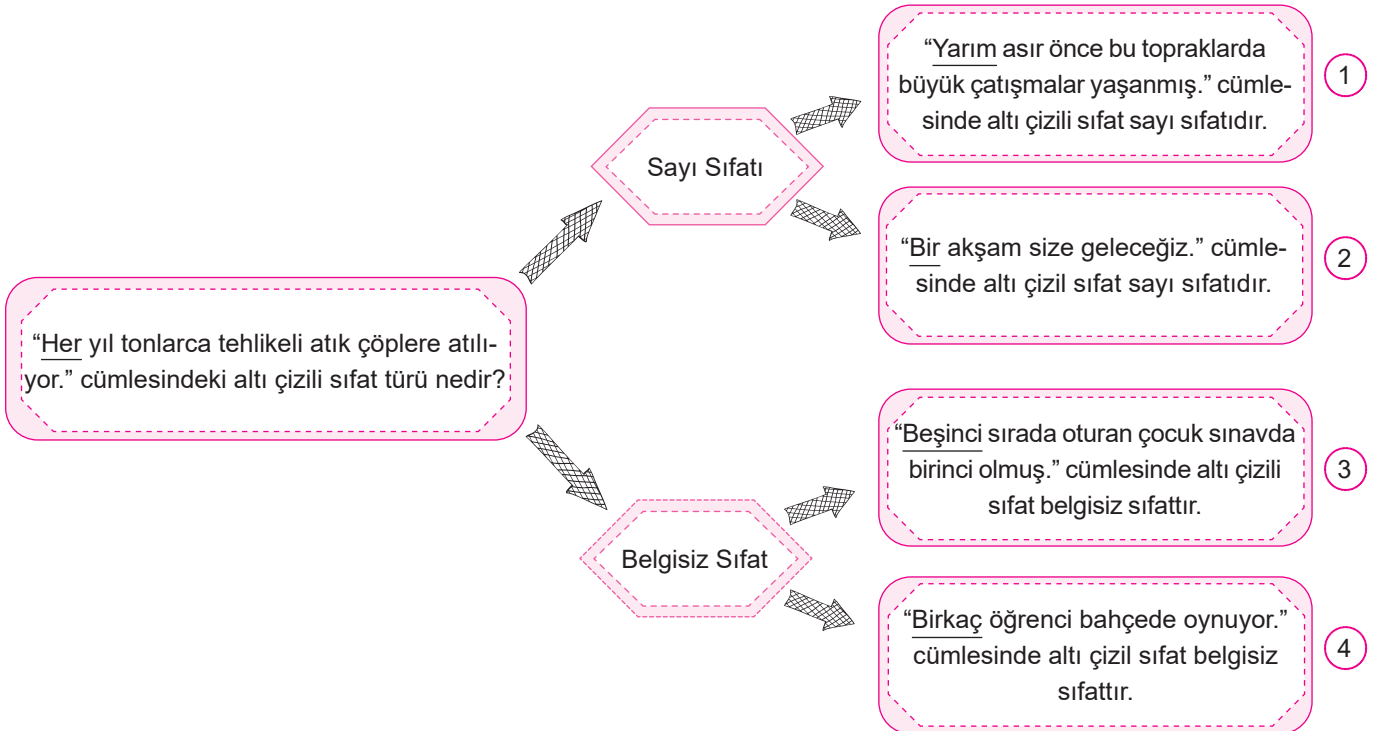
"Her yıl tonlarca tehlikeli atık çöplere atılıyor." cümlesindeki altı çizili sıfat türü nedir?

Sayı Sıfatı

"Yarım asır önce bu topraklarda büyük çatışmalar yaşanmış." cümlesinde altı çizili sıfat sayı sıfatıdır.

1

"Bir akşam size geleceğiz." cümlesinde altı çizil sıfat sayı sıfatıdır.

2

Belgisiz Sıfat

"Beşinci sırada oturan çocuk sınavda birinci olmuş." cümlesinde altı çizili sıfat belgisiz sıfattır.

3

"Birkaç öğrenci bahçede oynuyor." cümlesinde altı çizil sıfat belgisiz sıfattır.

4